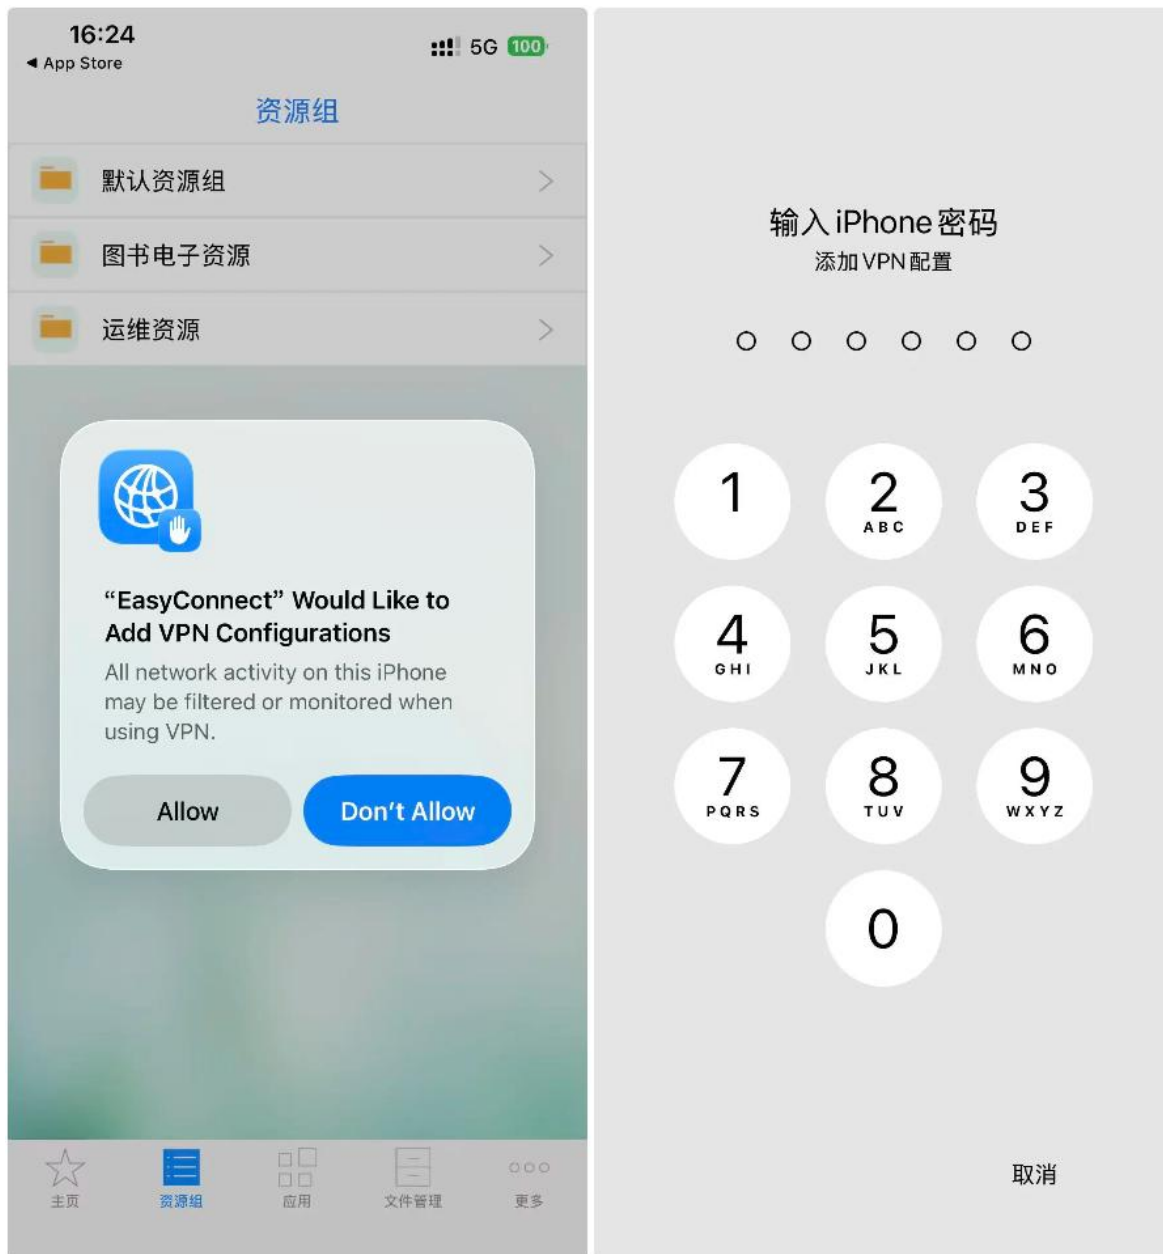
16:24
◀ App Store
5G 100

资源组

默认资源组

图书电子资源

运维资源

"EasyConnect" Would Like to Add VPN Configurations

All network activity on this iPhone may be filtered or monitored when using VPN.

Allow

Don't Allow

主页 资源组 应用 文件管理 更多

输入 iPhone 密码
添加 VPN 配置

1
2 ABC
3 DEF
4 GHI
5 JKL
6 MNO
7 PQRS
8 TUV
9 WXYZ
0

取消